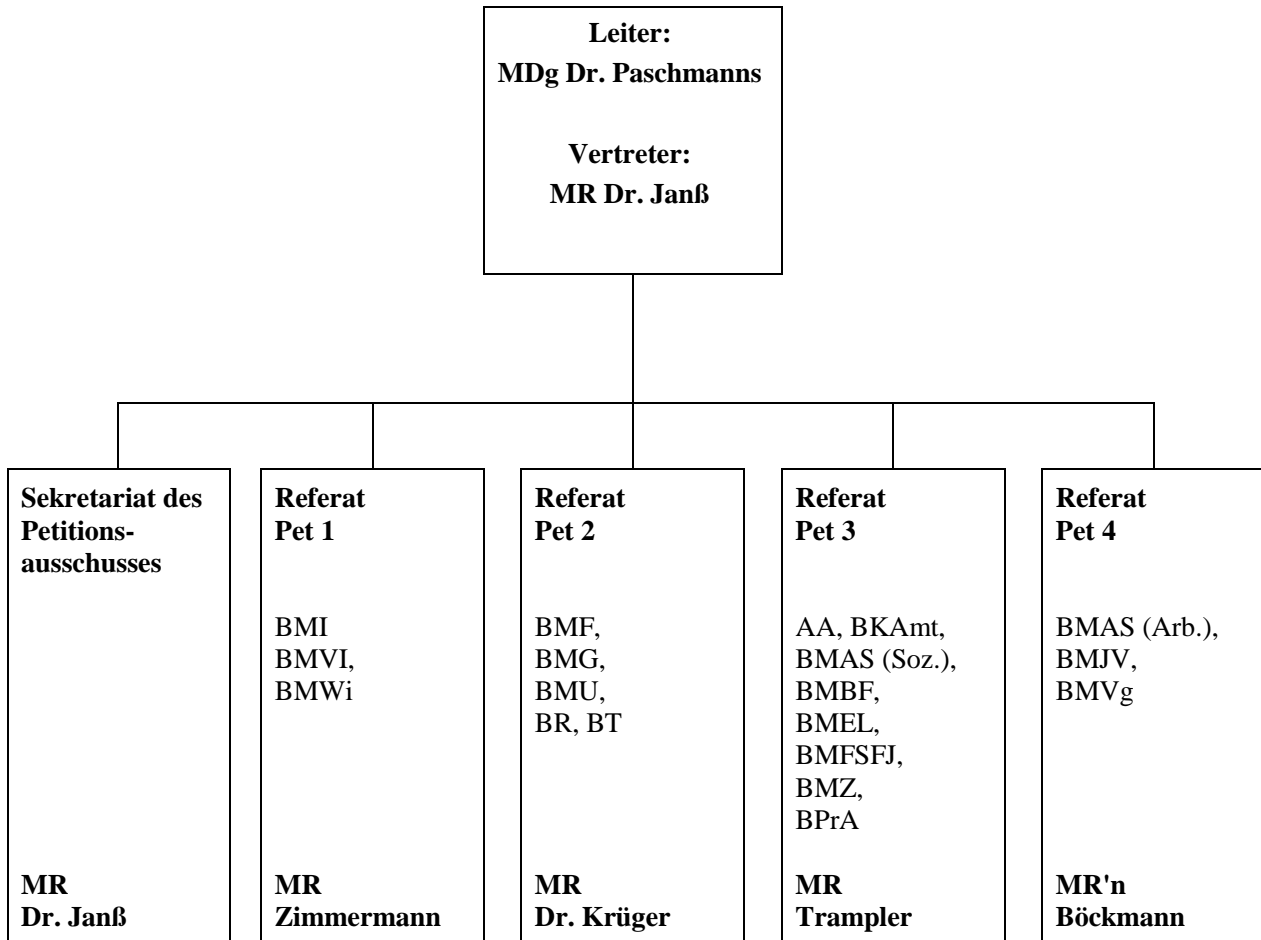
Leiter:
MDg Dr. Paschmanns

Vertreter:
MR Dr. Janß

Sekretariat des Petitionsausschusses

MR
Dr. Janß

Referat
Pet 1

BMI
BMVI,
BMWi

MR
Zimmermann

Referat
Pet 2

BMF,
BMG,
BMU,
BR, BT

MR
Dr. Krüger

Referat
Pet 3

AA, BKAmt,
BMAS (Soz.),
BMBF,
BMEL,
BMFSFJ,
BMZ,
BPrA

MR
Trampler

Referat
Pet 4

BMAS (Arb.),
BMJV,
BMVg

MR'n
Böckmann